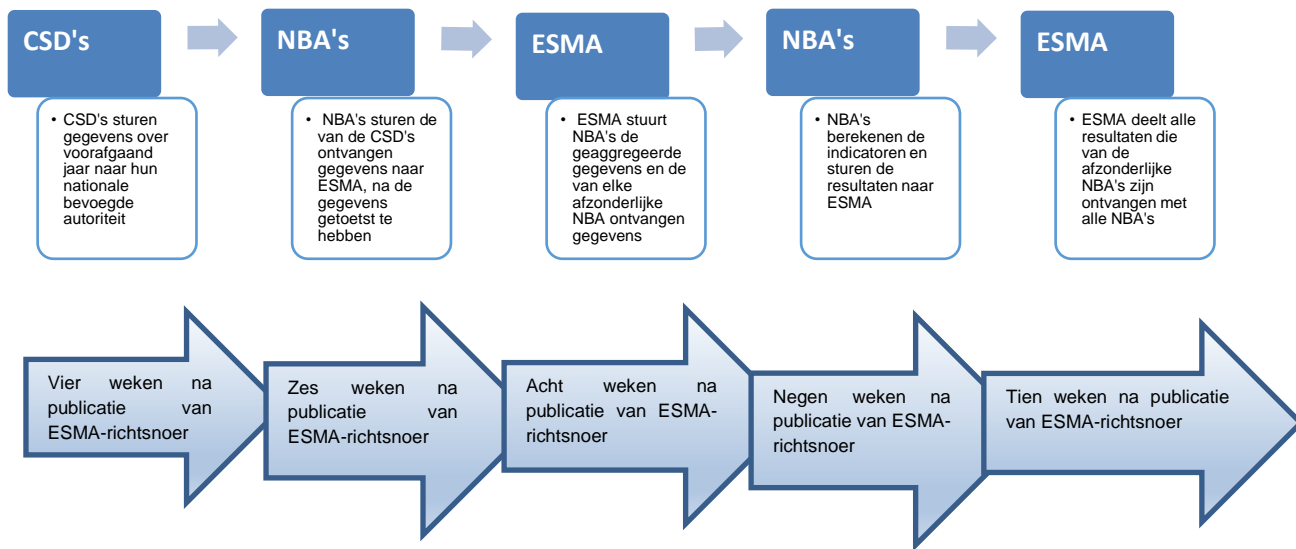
CSD's

• CSD's sturen gegevens over voorafgaand jaar naar hun nationale bevoegde autoriteit

NBA's

• NBA's sturen de van de CSD's ontvangen gegevens naar ESMA, na de gegevens getoetst te hebben

ESMA

• ESMA stuurt NBA's de geaggregeerde gegevens en de van elke afzonderlijke NBA ontvangen gegevens

NBA's

• NBA's berekenen de indicatoren en sturen de resultaten naar ESMA

ESMA

• ESMA deelt alle resultaten die van de afzonderlijke NBA's zijn ontvangen met alle NBA's

Vier weken na publicatie van ESMA-richtsnoer

Zes weken na publicatie van ESMA-richtsnoer

Acht weken na publicatie van ESMA-richtsnoer

Negen weken na publicatie van ESMA-richtsnoer

Tien weken na publicatie van ESMA-richtsnoer